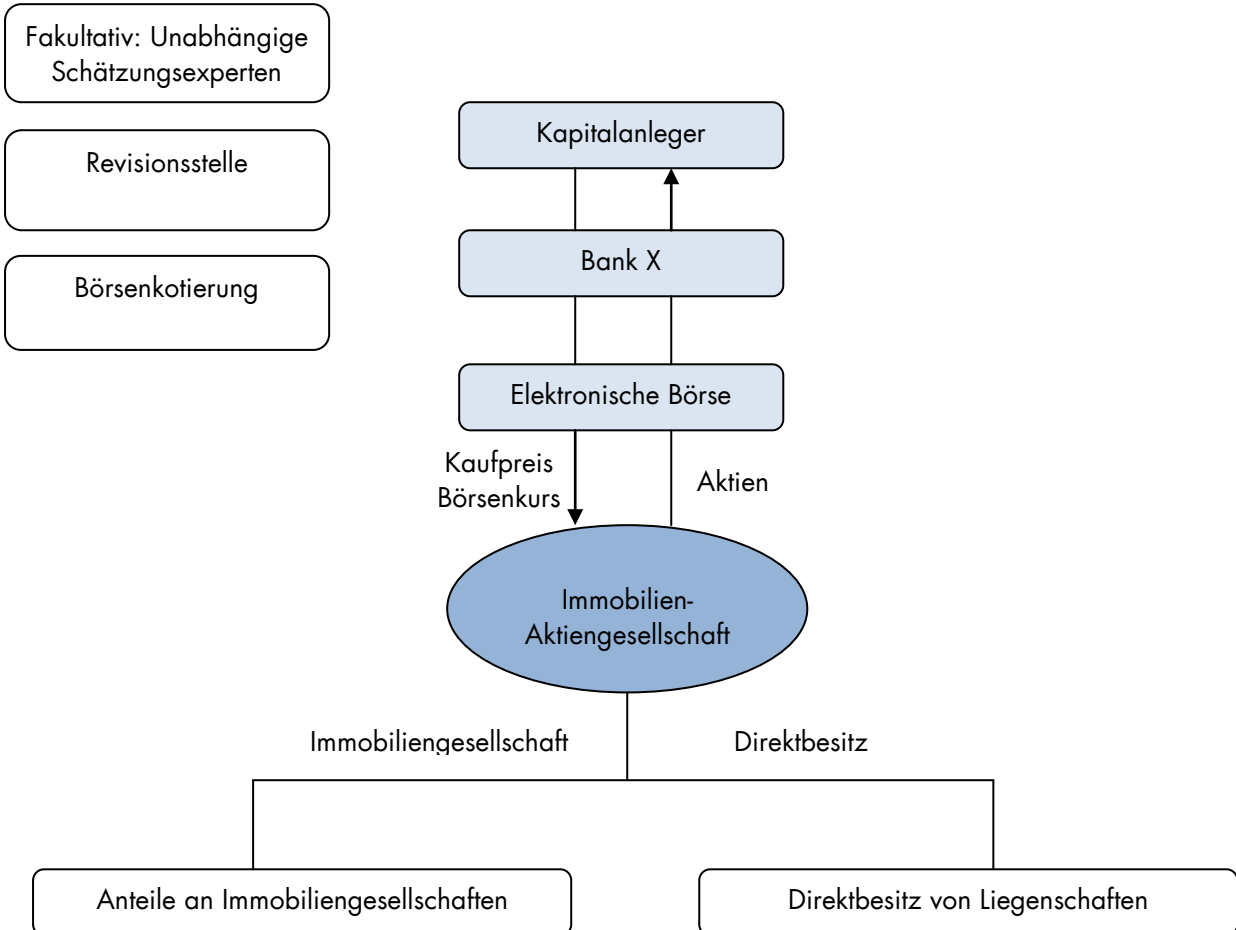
Fakultativ: Unabhängige Schätzungsexperten

Revisionsstelle

Börsenkotierung

Kapitalanleger

Bank X

Elektronische Börse

Kaufpreis Börsenkurs

Aktien

Immobilien-Aktiengesellschaft

Immobiliengesellschaft

Direktbesitz

Anteile an Immobiliengesellschaften

Direktbesitz von Liegenschaften